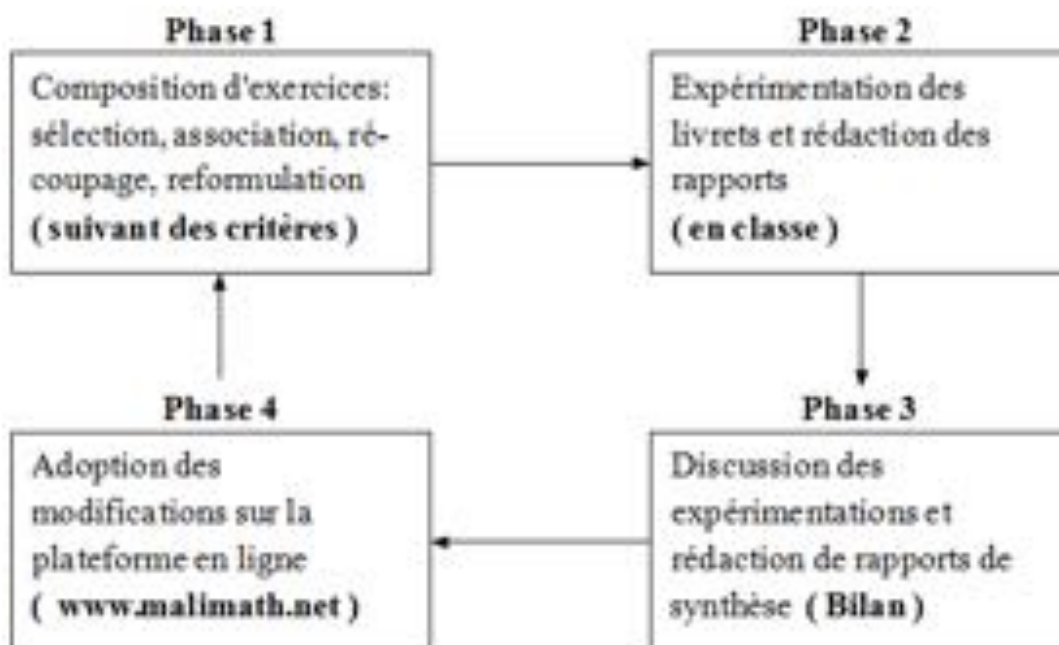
Phase 1

Composition d'exercices: sélection, association, récoupage, reformulation
( suivant des critères )

Phase 2

Expérimentation des livrets et rédaction des rapports
( en classe )

Phase 3

Discussion des expérimentations et rédaction de rapports de synthèse ( Bilan )

Phase 4

Adoption des modifications sur la plateforme en ligne
( www.malimath.net )